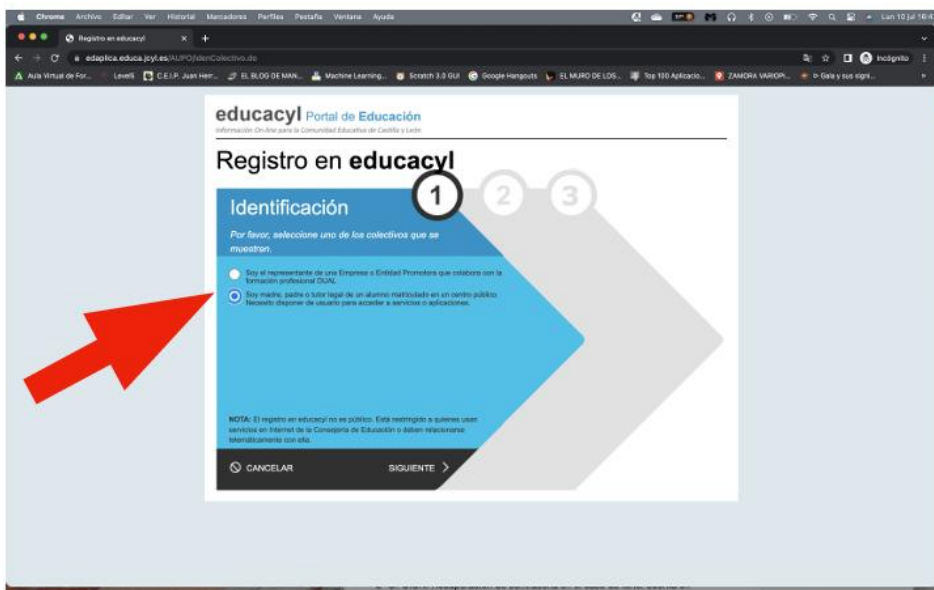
Chrome Archivo Editar Ver Historial Marcadores Perfiles Pestaña Ventana Ayuda

Lun 10 jul 10:4

Registro en educacyl

edaplica.educa.jcyl.es/AUPO/idenColectivo.do

Incógnito

Aula Virtual de For... Levels C.E.I.P. Juan Herr... EL BLOG DE MAN... Machine Learning... Scratch 3.0 GUI Google Hangouts EL MURO DE LOS... Top 100 Aplicacio... ZAMORA VARIOPI... Gala y sus signi...

educacyl Portal de Educación

Información On-line para la Comunidad Educativa de Castilla y León

Registro en educacyl

1 2 3

Identificación

Por favor, seleccione uno de los colectivos que se muestran.

Soy el representante de una Empresa o Entidad Promotora que colabora con la formación profesional DUAL.

Soy madre, padre o tutor legal de un alumno matriculado en un centro público. Necesito disponer de usuario para acceder a servicios o aplicaciones.

NOTA: El registro en educacyl no es público. Está restringido a quienes usan servicios en Internet de la Consejería de Educación o deben relacionarse telemáticamente con ella.

CANCELAR

SIGUIENTE